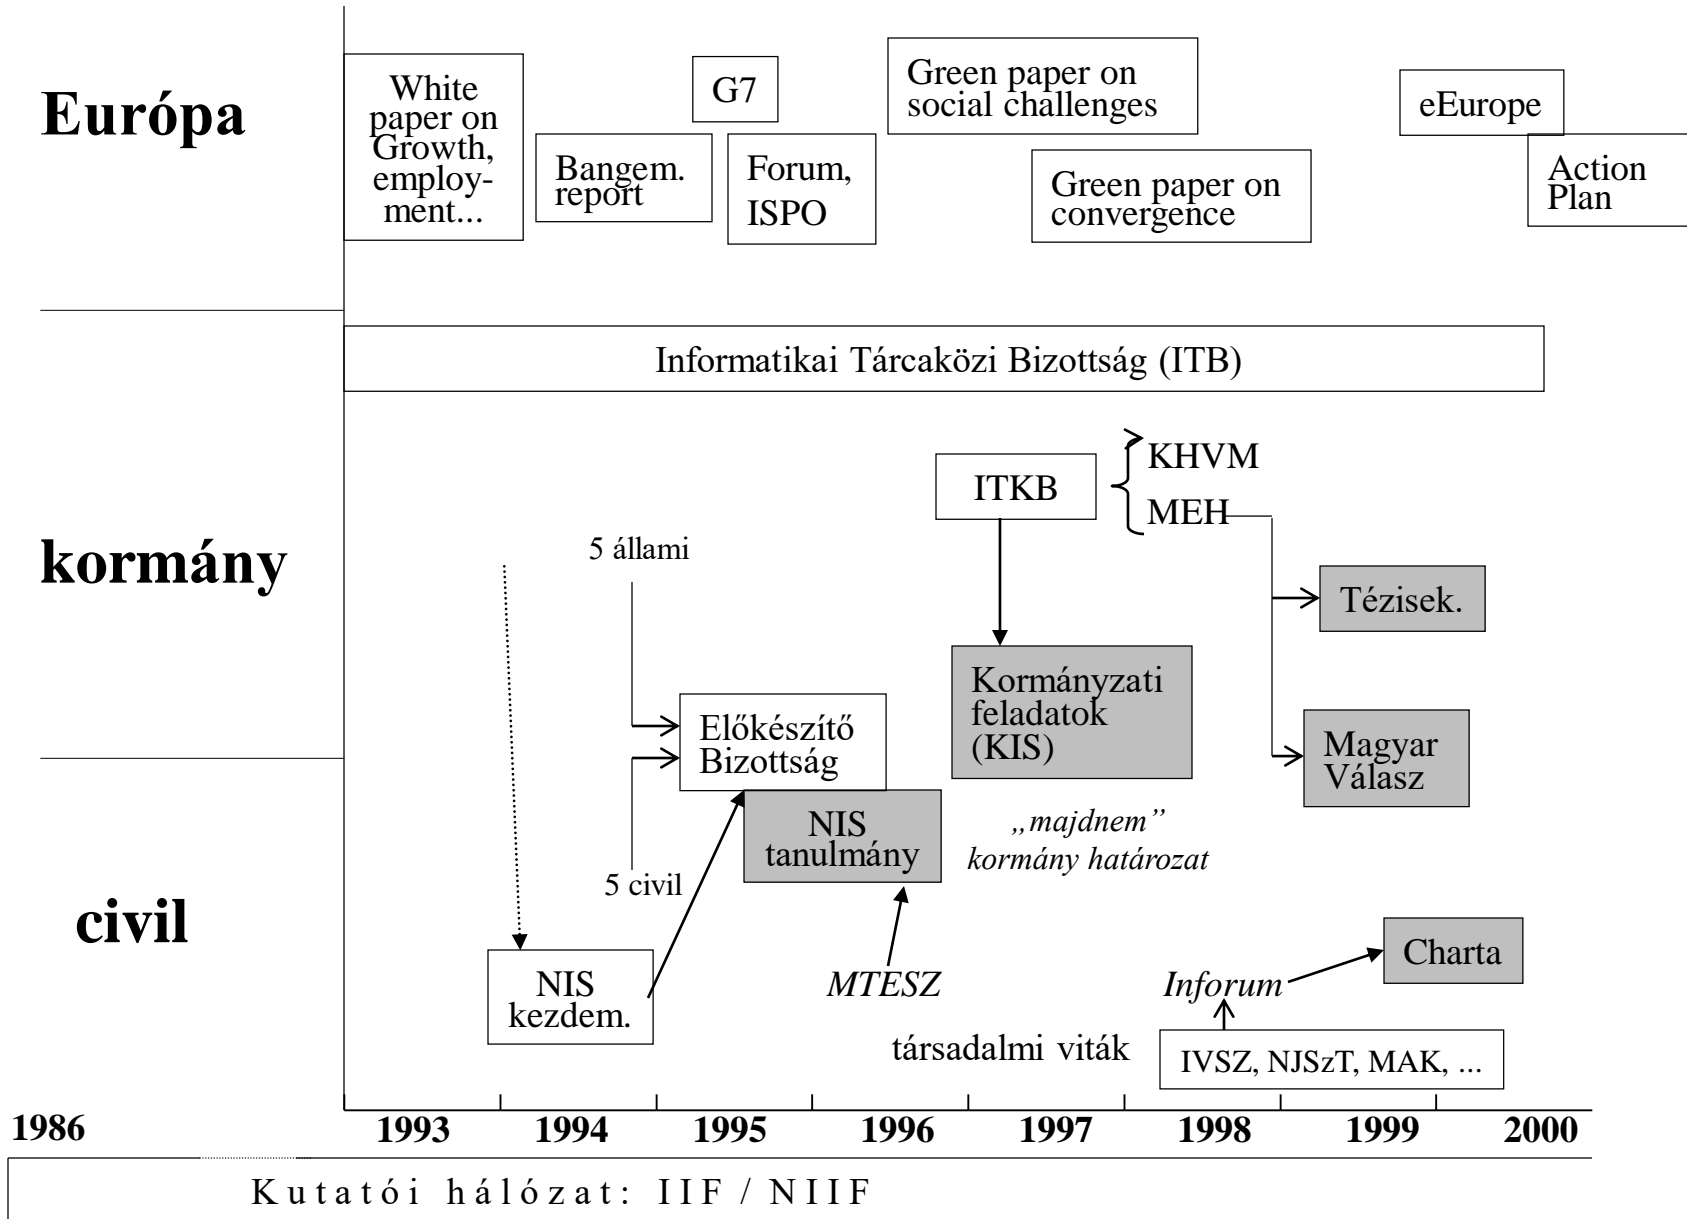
Európa

White paper on Growth, employment...

Bangem. report

G7

Forum, ISPO

Green paper on social challenges

Green paper on convergence

eEurope

Action Plan

Informatikai Tárcaközi Bizottság (ITB)

kormány

ITKB

KHVM

MEH

5 állami

Tézisek.

Előkészítő Bizottság

Kormányzati feladatok (KIS)

Magyar Válasz

NIS tanulmány

„majdnem” kormány határozat

5 civil

civil

Charta

NIS kezdem.

MTESZ

Inforum

társadalmi viták

IVSZ, NJSzT, MAK, ...

1986

1993

1994

1995

1996

1997

1998

1999

2000

Kutatói hálózat: IIF / NIIF